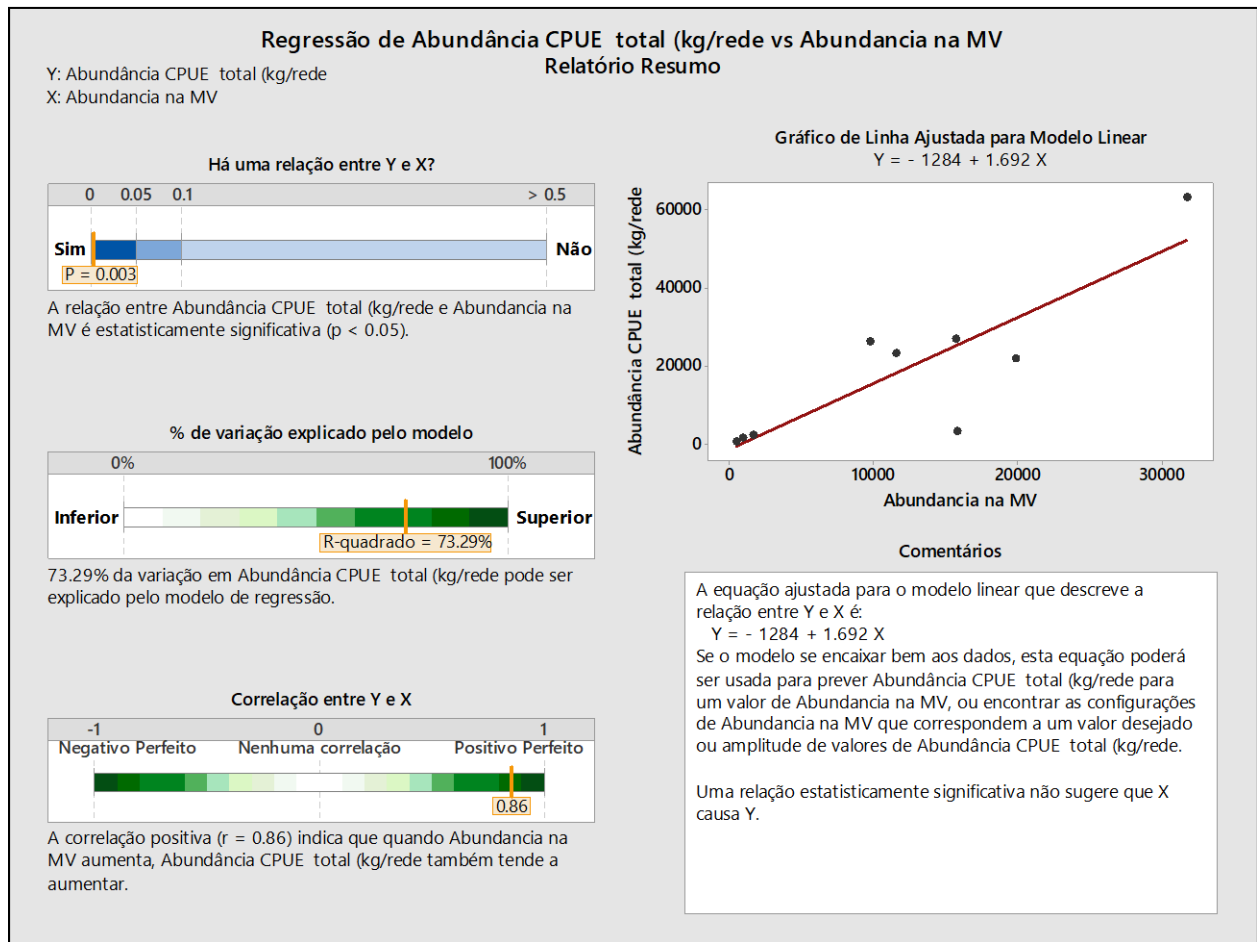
Regressão de Abundância CPUE total (kg/rede vs Abundancia na MV
Relatório Resumo

Y: Abundância CPUE total (kg/rede
X: Abundancia na MV

Há uma relação entre Y e X?

0 0.05 0.1 > 0.5

Sim Não

P = 0.003

A relação entre Abundância CPUE total (kg/rede e Abundancia na MV é estatisticamente significativa (p < 0.05).

% de variação explicado pelo modelo

0% 100%

Inferior Superior

R-quadrado = 73.29%

73.29% da variação em Abundância CPUE total (kg/rede pode ser explicado pelo modelo de regressão.

Correlação entre Y e X

-1 0 1

Negativo Perfeito Nenhuma correlação Positivo Perfeito

0.86

A correlação positiva (r = 0.86) indica que quando Abundancia na MV aumenta, Abundância CPUE total (kg/rede também tende a aumentar.

Gráfico de Linha Ajustada para Modelo Linear
Y = - 1284 + 1.692 X

Abundância CPUE total (kg/rede

60000
40000
20000
0

0 10000 20000 30000

Abundancia na MV

Comentários

A equação ajustada para o modelo linear que descreve a relação entre Y e X é:
Y = - 1284 + 1.692 X
Se o modelo se encaixar bem aos dados, esta equação poderá ser usada para prever Abundância CPUE total (kg/rede para um valor de Abundancia na MV, ou encontrar as configurações de Abundancia na MV que correspondem a um valor desejado ou amplitude de valores de Abundância CPUE total (kg/rede.

Uma relação estatisticamente significativa não sugere que X causa Y.